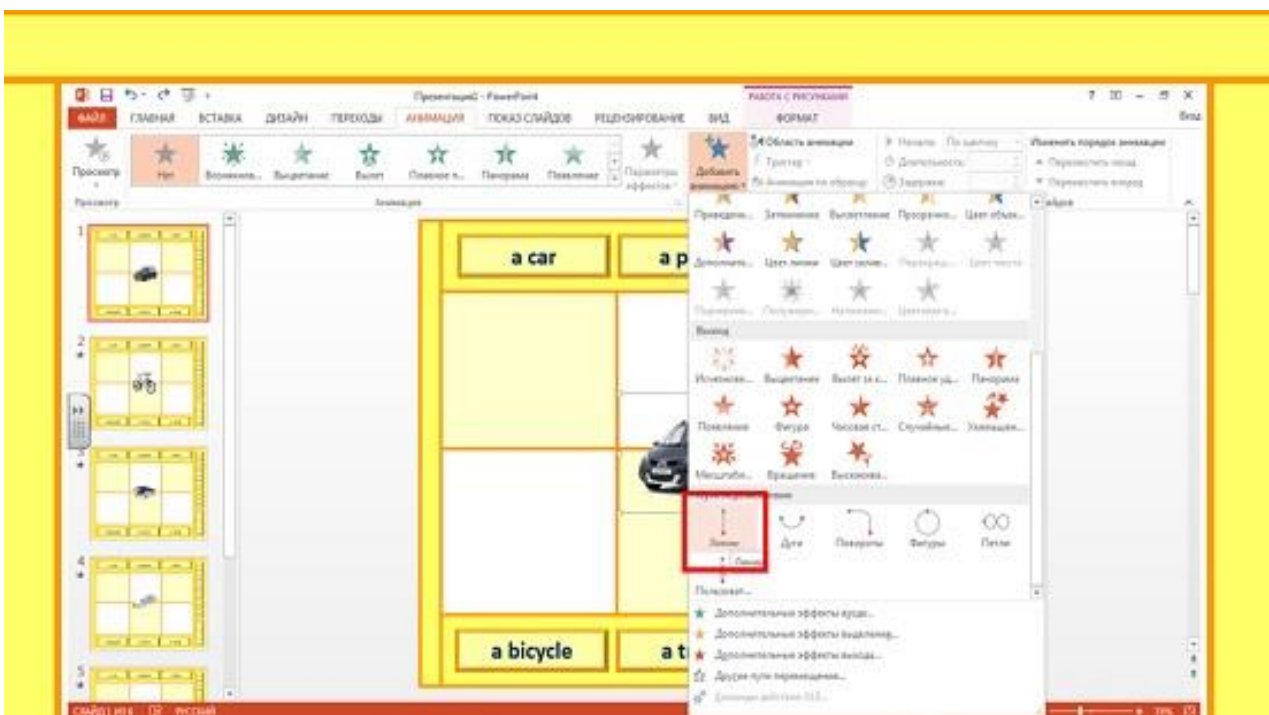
Презентация1 - PowerPoint
РАБОТА С РИСУНКАМИ
ФАЙЛ ГЛАВНАЯ ВСТАВКА ДИЗАЙН ПЕРЕХОДЫ АНИМАЦИЯ ПОКАЗ СЛАЙДОВ РЕЦЕНЗИРОВАНИЕ ВИД ФОРМАТ
Просмотр Нет Возникнов... Выцветание Вылет Плавное п... Панорама Появление Параметры эффектов Добавить анимацию
Область анимации
Триггер
Анимация по образцу
Начало: По щелчку
Длительность:
Задержка:
Изменить порядок анимации
Переместить назад
Переместить вперед
Просмотр Анимация
a car
a p
a bicycle
a t
Прозрачн... Затемнение Выцветание Прозрачно... Цвет объек...
Дополните... Цвет линии Цвет заливк...
Выход
Исчезнове... Выцветание Вылет за к... Плавное уд... Панорама
Появление Фигура Часовая ст... Случайные... Уменьшен...
Масштабн... Вращение Выскакива...
Пути перемещения
Линии Дуги Повороты Фигуры Петли
Линии
Пользоват...
Дополнительные эффекты входа...
Дополнительные эффекты выделения...
Дополнительные эффекты выхода...
Другие пути перемещения...
Команды действия OLE...
СЛАЙД 1 ИЗ 6 РУССКИЙ